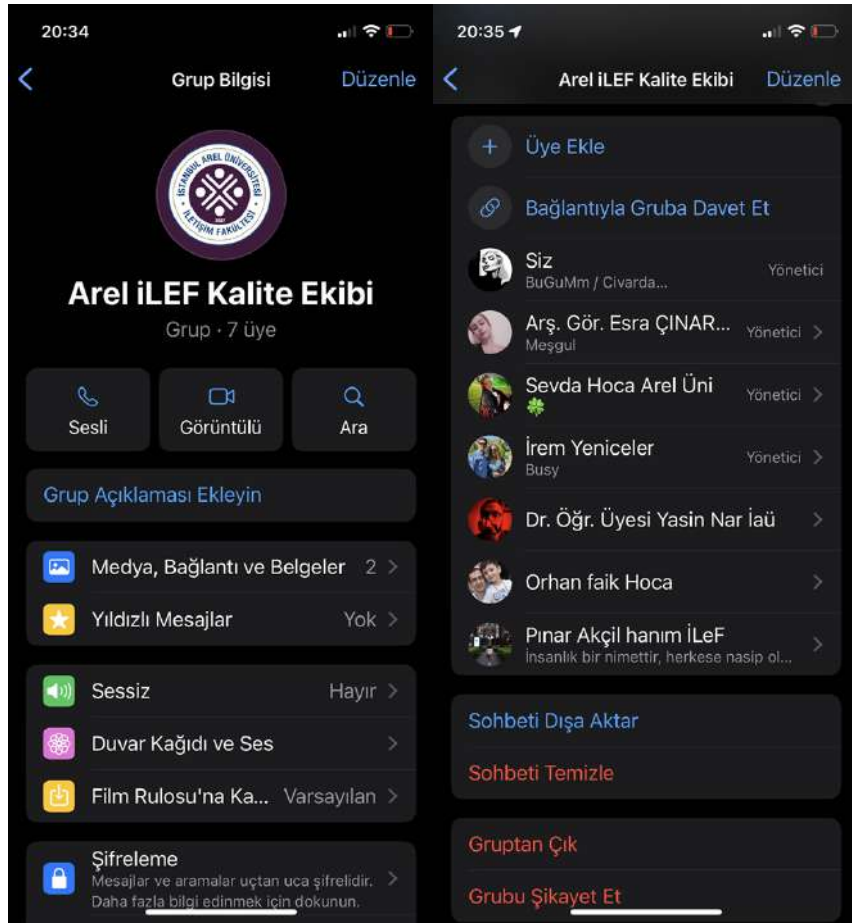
20:34

Grup Bilgisi

Düzenle

İSTANBUL AREL ÜNİVERSİTESİ
İLETİŞİM FAKÜLTESİ

Arel iLEF Kalite Ekibi

Grup · 7 üye

Sesli

Görüntülü

Ara

Grup Açıklaması Ekleyin

Medya, Bağlantı ve Belgeler 2

Yıldızlı Mesajlar Yok

Sessiz Hayır

Duvar Kağıdı ve Ses

Film Rulosu'na Ka... Varsayılan

Şifreleme
Mesajlar ve aramalar uçtan uca şifrelidir. Daha fazla bilgi edinmek için dokunun.

20:35

Arel iLEF Kalite Ekibi

Düzenle

Üye Ekle

Bağlantıyla Gruba Davet Et

Siz
BuGuMm / Civarda...
Yönetici

Arş. Gör. Esra ÇINAR...
Meşgul
Yönetici

Sevda Hoca Arel Üni
Yönetici

İrem Yeniceler
Busy
Yönetici

Dr. Öğr. Üyesi Yasin Nar İaü

Orhan faik Hoca

Pınar Akçil hanım İLeF
İnsanlık bir nimettir, herkese nasip ol...

Sohbeti Dışa Aktar

Sohbeti Temizle

Gruptan Çık

Grubu Şikayet Et